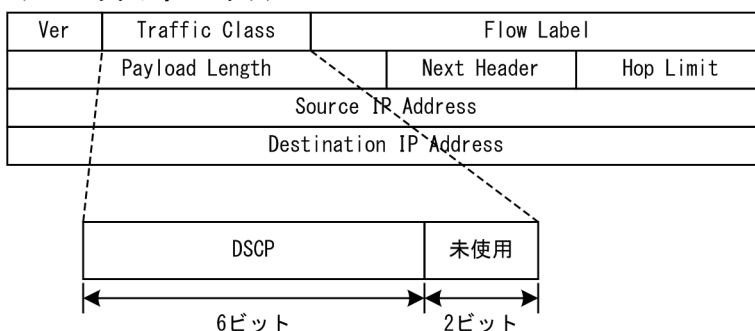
| Ver | Traffic Class | Flow Label | | |
|---|---|---|---|---|
| Payload Length | | | Next Header | Hop Limit |
| Source IP Address | | | | |
| Destination IP Address | | | | |

| DSCP | 未使用 |
|---|---|
| 6ビット | 2ビット |